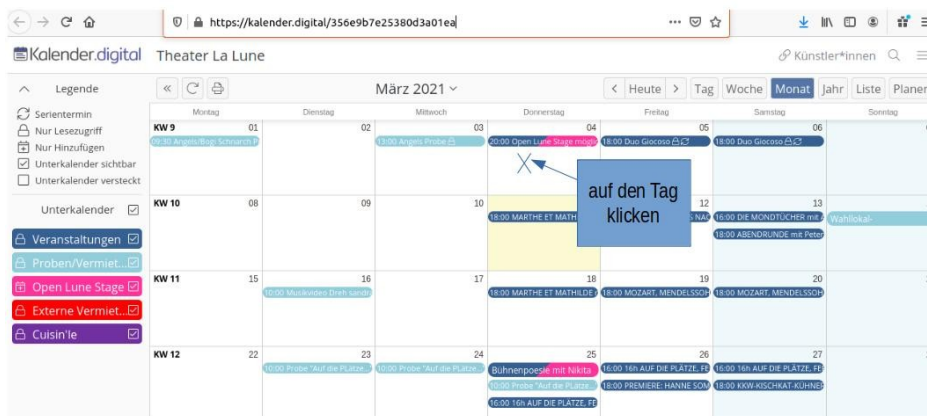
https://kalender.digital/356e9b7e25380d3a01ea

Kalender.digital Theater La Lune

Künstler*innen

Legende

Serientermin
Nur Lesezugriff
Nur Hinzufügen
Unterkalender sichtbar
Unterkalender versteckt

Unterkalender

Veranstaltungen
Proben/Vermiet...
Open Lune Stage
Externe Vermiet...
Cuisin'le

März 2021

Heute Tag Woche Monat Jahr Liste Planer

| | Montag | Dienstag | Mittwoch | Donnerstag | Freitag | Samstag | Sonntag |
|---|---|---|---|---|---|---|---|
| KW 9 | 01 09:30 Angels/Bugi Schnarch P | 02 | 03 13:00 Angels Probe | 04 20:00 Open Lune Stage mögl | 05 18:00 Duo Giocoso | 06 18:00 Duo Giocoso | |
| KW 10 | 08 | 09 | 10 | 11 18:00 MARTHE ET MATH | 12 | 13 16:00 DIE MONDTÜCHER mit 18:00 ABENDRUNDE mit Peter | Wahllokal- |
| KW 11 | 15 | 16 10:00 Musikvideo Dreh sandr | 17 | 18 18:00 MARTHE ET MATHILDE | 19 18:00 MOZART, MENDELSSOH | 20 18:00 MOZART, MENDELSSOH | |
| KW 12 | 22 | 23 10:00 Probe "Auf die PLätze | 24 10:00 Probe "Auf die PLätze | 25 Bühnenpoesie mit Nikita 10:00 Probe "Auf die PLätze 16:00 16h AUF DIE PLÄTZE, FE | 26 16:00 16h AUF DIE PLÄTZE, FE 18:00 PREMIERE: HANNE SOM | 27 16:00 16h AUF DIE PLÄTZE, FE 19:00 KKW-KISCHKAT-KÜHNE | |

auf den Tag klicken